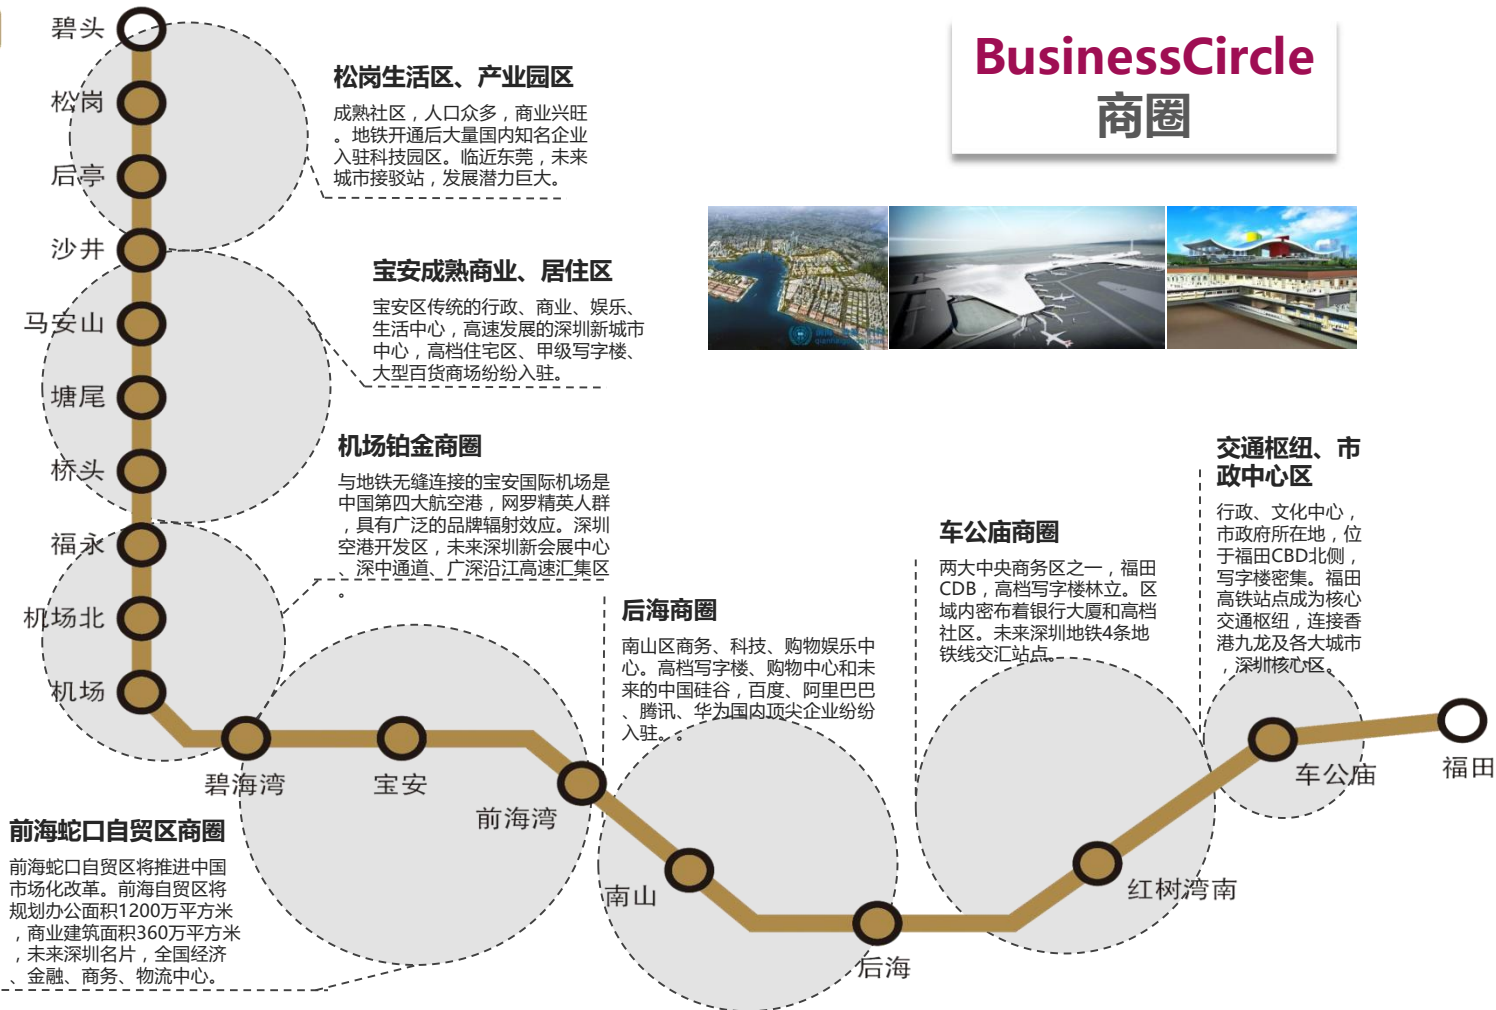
BusinessCircle
商圈

碧头
松岗
启亭
沙井
马安山
塘尾
桥头
福永
机场北
机场

松岗生活区、产业园区

成熟社区，人口众多，商业兴旺。地铁开通后大量国内知名企业入驻科技园区。临近东莞，未来城市接驳站，发展潜力巨大。

宝安成熟商业、居住区

宝安区传统的行政、商业、娱乐、生活中心，高速发展的深圳新城市中心，高档住宅区、甲级写字楼、大型百货商场纷纷入驻。

机场铂金商圈

与地铁无缝连接的宝安国际机场是中国第四大航空港，网罗精英人群，具有广泛的品牌辐射效应。深圳空港开发区，未来深圳新会展中心、深中通道、广深沿江高速汇集区。

交通枢纽、市政中心区

行政、文化中心，市政府所在地，位于福田CBD北侧，写字楼密集。福田高铁站点成为核心交通枢纽，连接香港九龙及各大城市，深圳核心区。

车公庙商圈

两大中央商务区之一，福田CDB，高档写字楼林立。区域内密布着银行大厦和高档社区。未来深圳地铁4条地铁线交汇站点。

后海商圈

南山区商务、科技、购物娱乐中心。高档写字楼、购物中心和未来的中国硅谷，百度、阿里巴巴、腾讯、华为国内顶尖企业纷纷入驻。

前海蛇口自贸区商圈

前海蛇口自贸区将推进中国市场化改革。前海自贸区将规划办公面积1200万平方米，商业建筑面积360万平方米，未来深圳名片，全国经济、金融、商务、物流中心。

碧海湾
宝安
前海湾
南山
后海
红树湾南
车公庙
福田